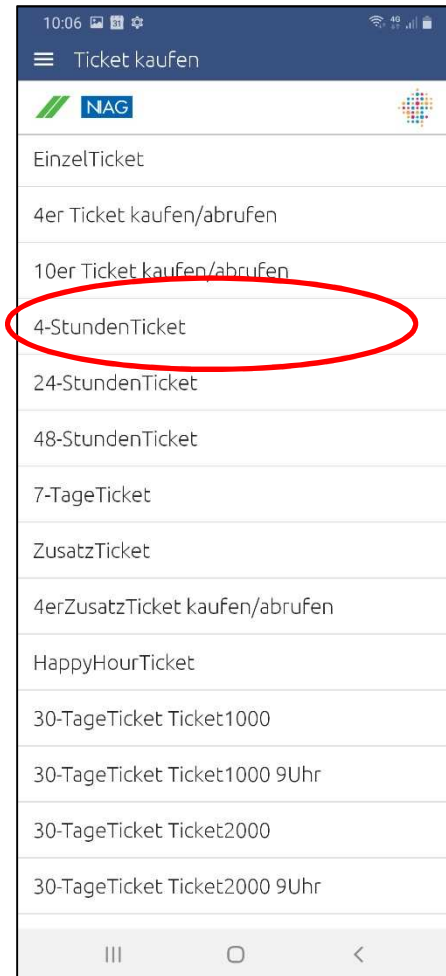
10:06

Ticket kaufen

VAG

EinzelTicket

4er Ticket kaufen/abrufen

10er Ticket kaufen/abrufen

4-StundenTicket

24-StundenTicket

48-StundenTicket

7-TageTicket

ZusatzTicket

4erZusatzTicket kaufen/abrufen

HappyHourTicket

30-TageTicket Ticket1000

30-TageTicket Ticket1000 9Uhr

30-TageTicket Ticket2000

30-TageTicket Ticket2000 9Uhr